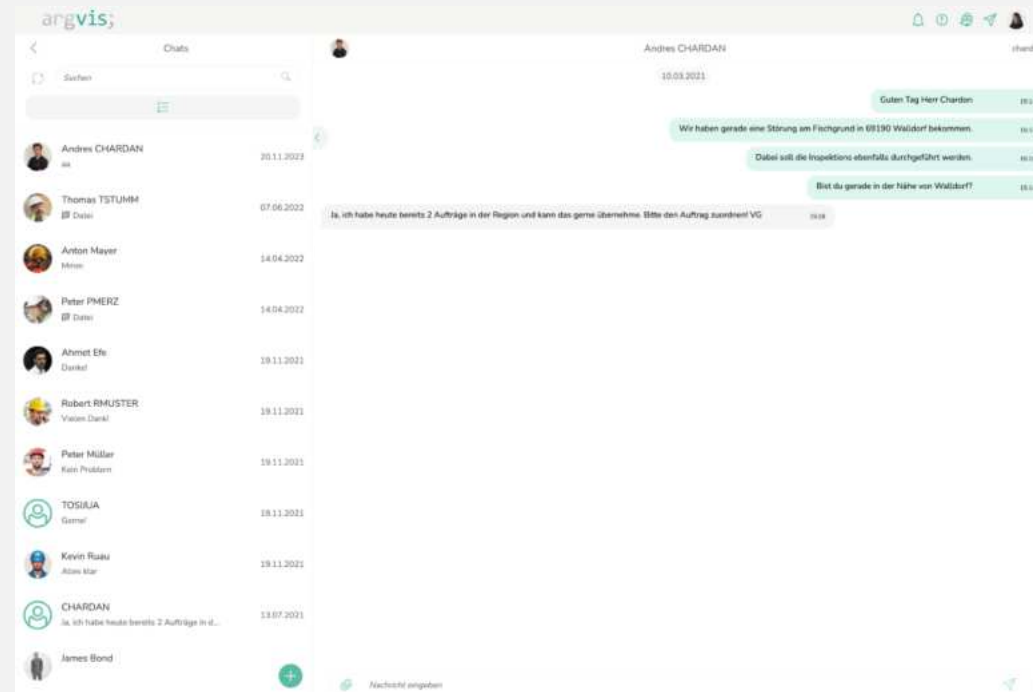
argvis;

Chats

Suchen

Andres CHARDAN
aa
20.11.2023

Thomas TSTUMM
Datei
07.06.2022

Anton Mayer
Mmm
14.04.2022

Peter PMERZ
Datei
14.04.2022

Ahmet Efe
Danke!
19.11.2021

Robert RMUSTER
Vielen Dank!
19.11.2021

Peter Müller
Kein Problem
19.11.2021

TOSIJUA
Gerne!
18.11.2021

Kevin Ruau
Alles klar
19.11.2021

CHARDAN
Ja, ich habe heute bereits 2 Aufträge in d...
13.07.2021

James Bond

Andres CHARDAN

chard

10.03.2021

Guten Tag Herr Chardon

Wir haben gerade eine Störung am Fischgrund in 69190 Walldorf bekommen.

Dabei soll die Inspektions ebenfalls durchgeführt werden.

Bist du gerade in der Nähe von Walldorf?

Ja, ich habe heute bereits 2 Aufträge in der Region und kann das gerne übernehme. Bitte den Auftrag zuordnen! VG
19:18

Nachricht eingeben